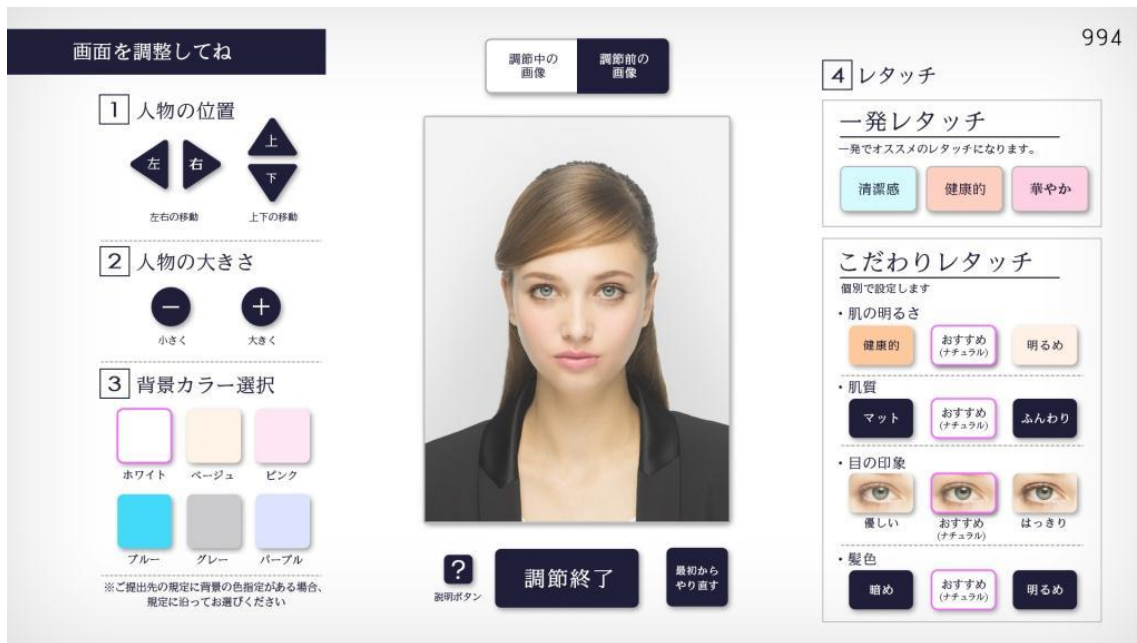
画面を調整してね

調節中の画像 | 調節前の画像

994

1 人物の位置

左 右

上 下

左右の移動 上下の移動

2 人物の大きさ

− +

小さく 大きく

3 背景カラー選択

ホワイト ベージュ ピンク

ブルー グレー パープル

※ご提出先の規定に背景の色指定がある場合、規定に沿ってお選びください

?
説明ボタン

調節終了

最初からやり直す

4 レタッチ

一発レタッチ

一発でオススメのレタッチになります。

清潔感 健康的 華やか

こだわりレタッチ

個別で設定します

・肌の明るさ

健康的 おすすめ (ナチュラル) 明るめ

・肌質

マット おすすめ (ナチュラル) ふんわり

・目の印象

優しい おすすめ (ナチュラル) はっきり

・髪色

暗め おすすめ (ナチュラル) 明るめ